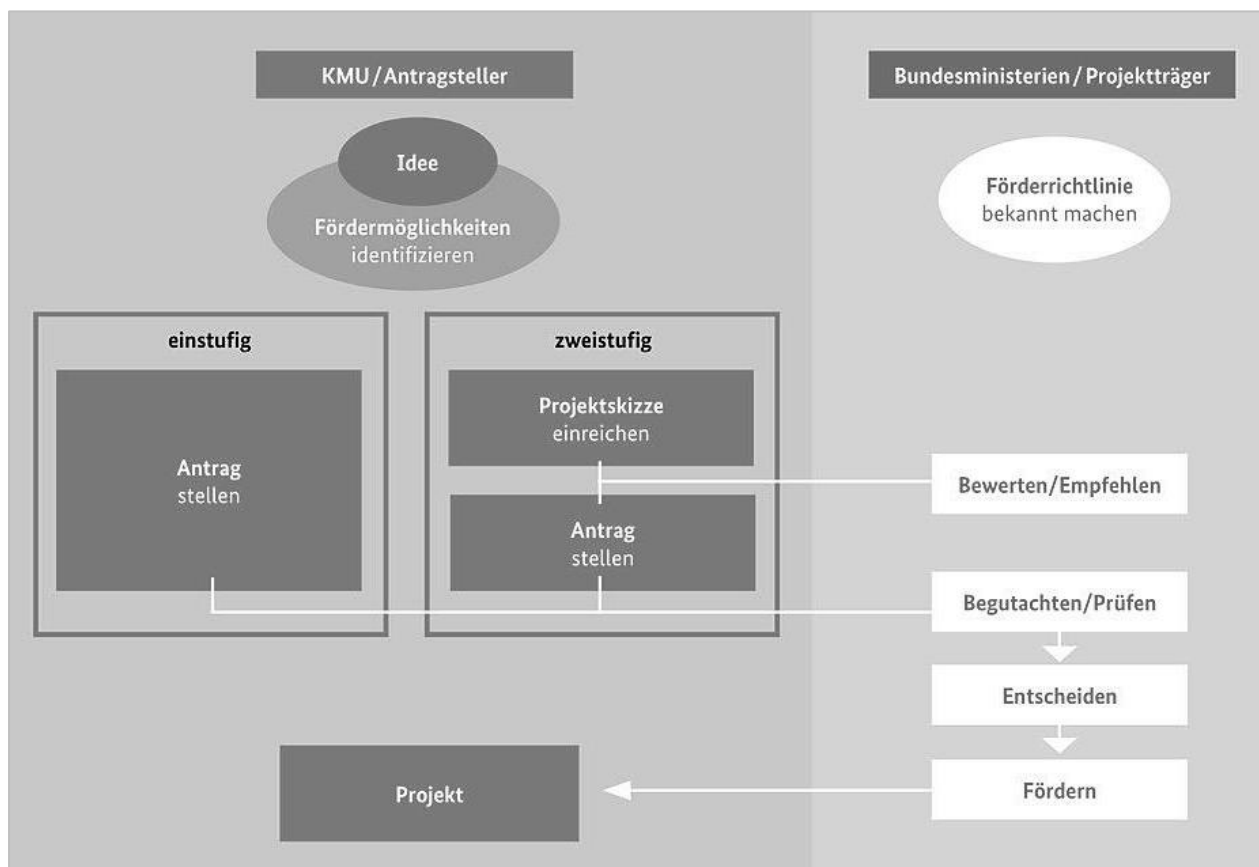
KMU / Antragsteller

Bundesministerien / Projektträger

Idee

Fördermöglichkeiten identifizieren

Förderrichtlinie bekannt machen

einstufig

Antrag stellen

zweistufig

Projektskizze einreichen

Antrag stellen

Bewerten/Empfehlen

Begutachten/Prüfen

Entscheiden

Projekt

Fördern